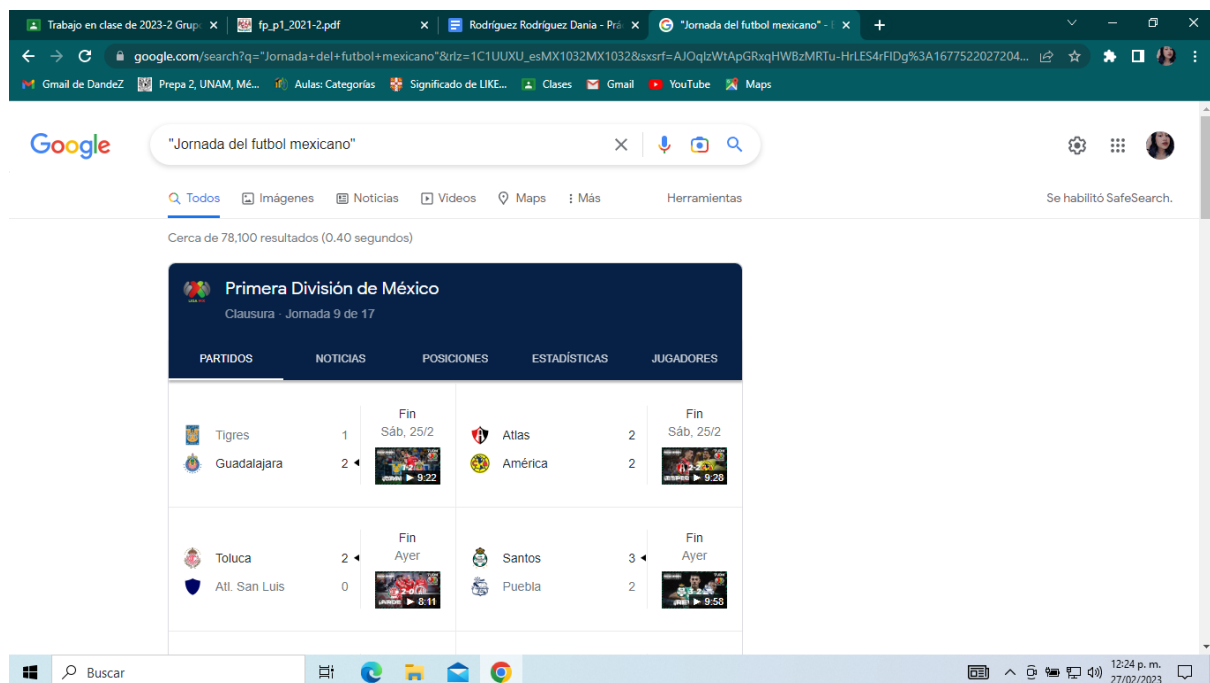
Trabajo en clase de 2023-2 Grupo × fp_p1_2021-2.pdf × Rodríguez Rodríguez Dania - Prá × "Jornada del futbol mexicano" - × +

google.com/search?q="Jornada+del+futbol+mexicano"&rlz=1C1UUXU_esMX1032MX1032&sxsrf=AJOqlzWtApGRxqHWBzMRTu-HrLES4rFIDg%3A1677522027204...

Gmail de DandeZ Prepa 2, UNAM, Mé... Aulas: Categorías Significado de LIKE... Clases Gmail YouTube Maps

Google

"Jornada del futbol mexicano"

Todos Imágenes Noticias Videos Maps Más Herramientas Se habilitó SafeSearch.

Cerca de 78,100 resultados (0.40 segundos)

Primera División de México
Clausura · Jornada 9 de 17

PARTIDOS NOTICIAS POSICIONES ESTADÍSTICAS JUGADORES

| | | | |
|---|---|---|---|
| Tigres | 1 | Fin Sáb, 25/2 | ▶ 9:22 |
| Guadalajara | 2 | | |
| Atlas | 2 | Fin Sáb, 25/2 | ▶ 9:28 |
| América | 2 | | |
| Toluca | 2 | Fin Ayer | ▶ 8:11 |
| Atl. San Luis | 0 | | |
| Santos | 3 | Fin Ayer | ▶ 9:58 |
| Puebla | 2 | | |

Buscar

12:24 p. m.
27/02/2023